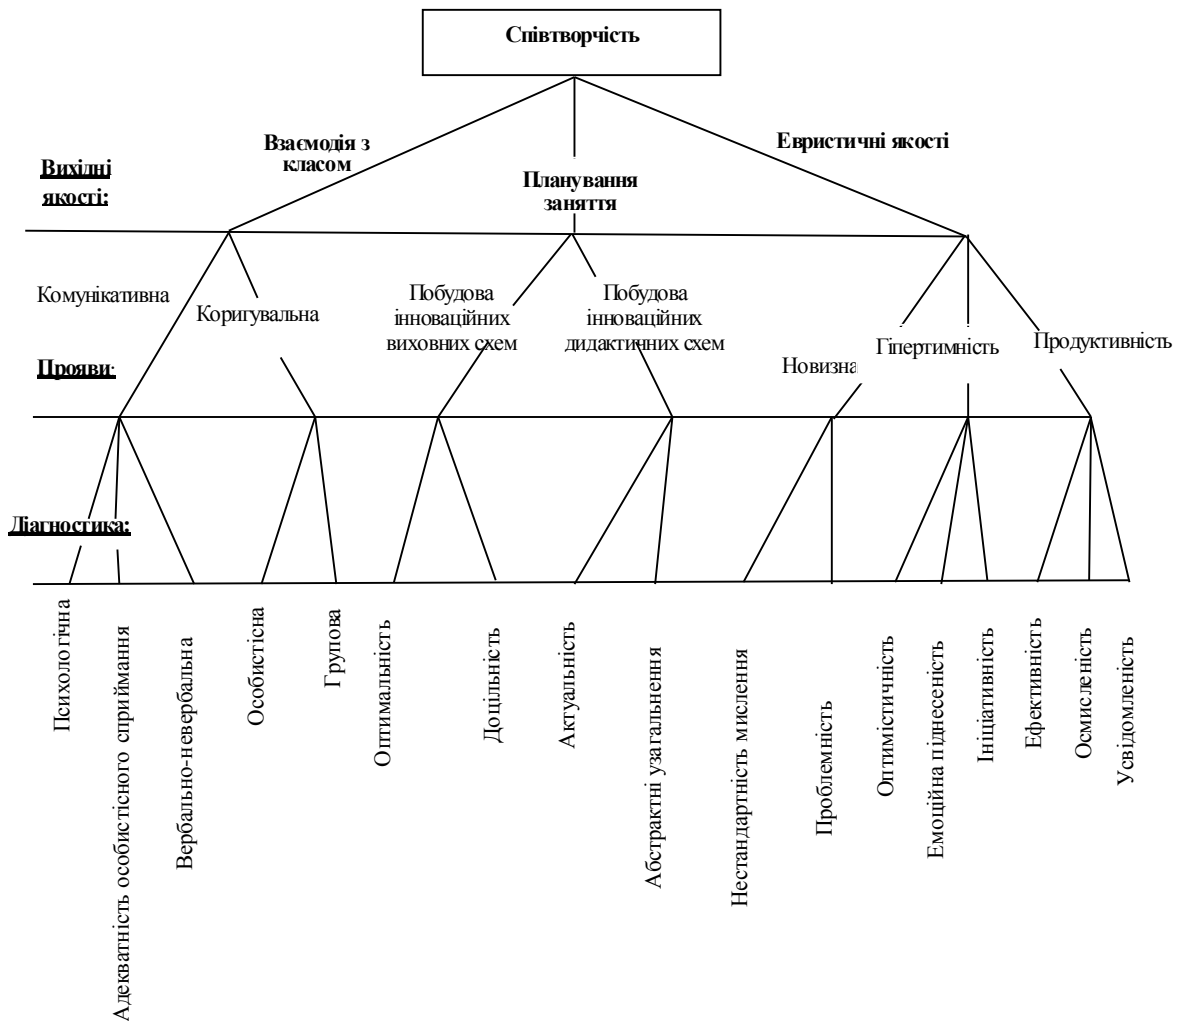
Співтворчість

Вихідні якості:

Взаємодія з класом

Планування заняття

Евристичні якості

Комунікативна

Коригувальна

Побудова інноваційних виховних схем

Побудова інноваційних дидактичних схем

Новизна

Гіпертимність

Продуктивність

Прояви:

Діагностика:

Психологічна

Адекватність особистісного сприймання

Вербально-невербальна

Особистісна

Групова

Оптимальність

Доцільність

Актуальність

Абстрактні узагальнення

Нестандартність мислення

Проблемність

Оптимістичність

Емоційна піднесеність

Ініціативність

Ефективність

Осмисленість

Усвідомленість